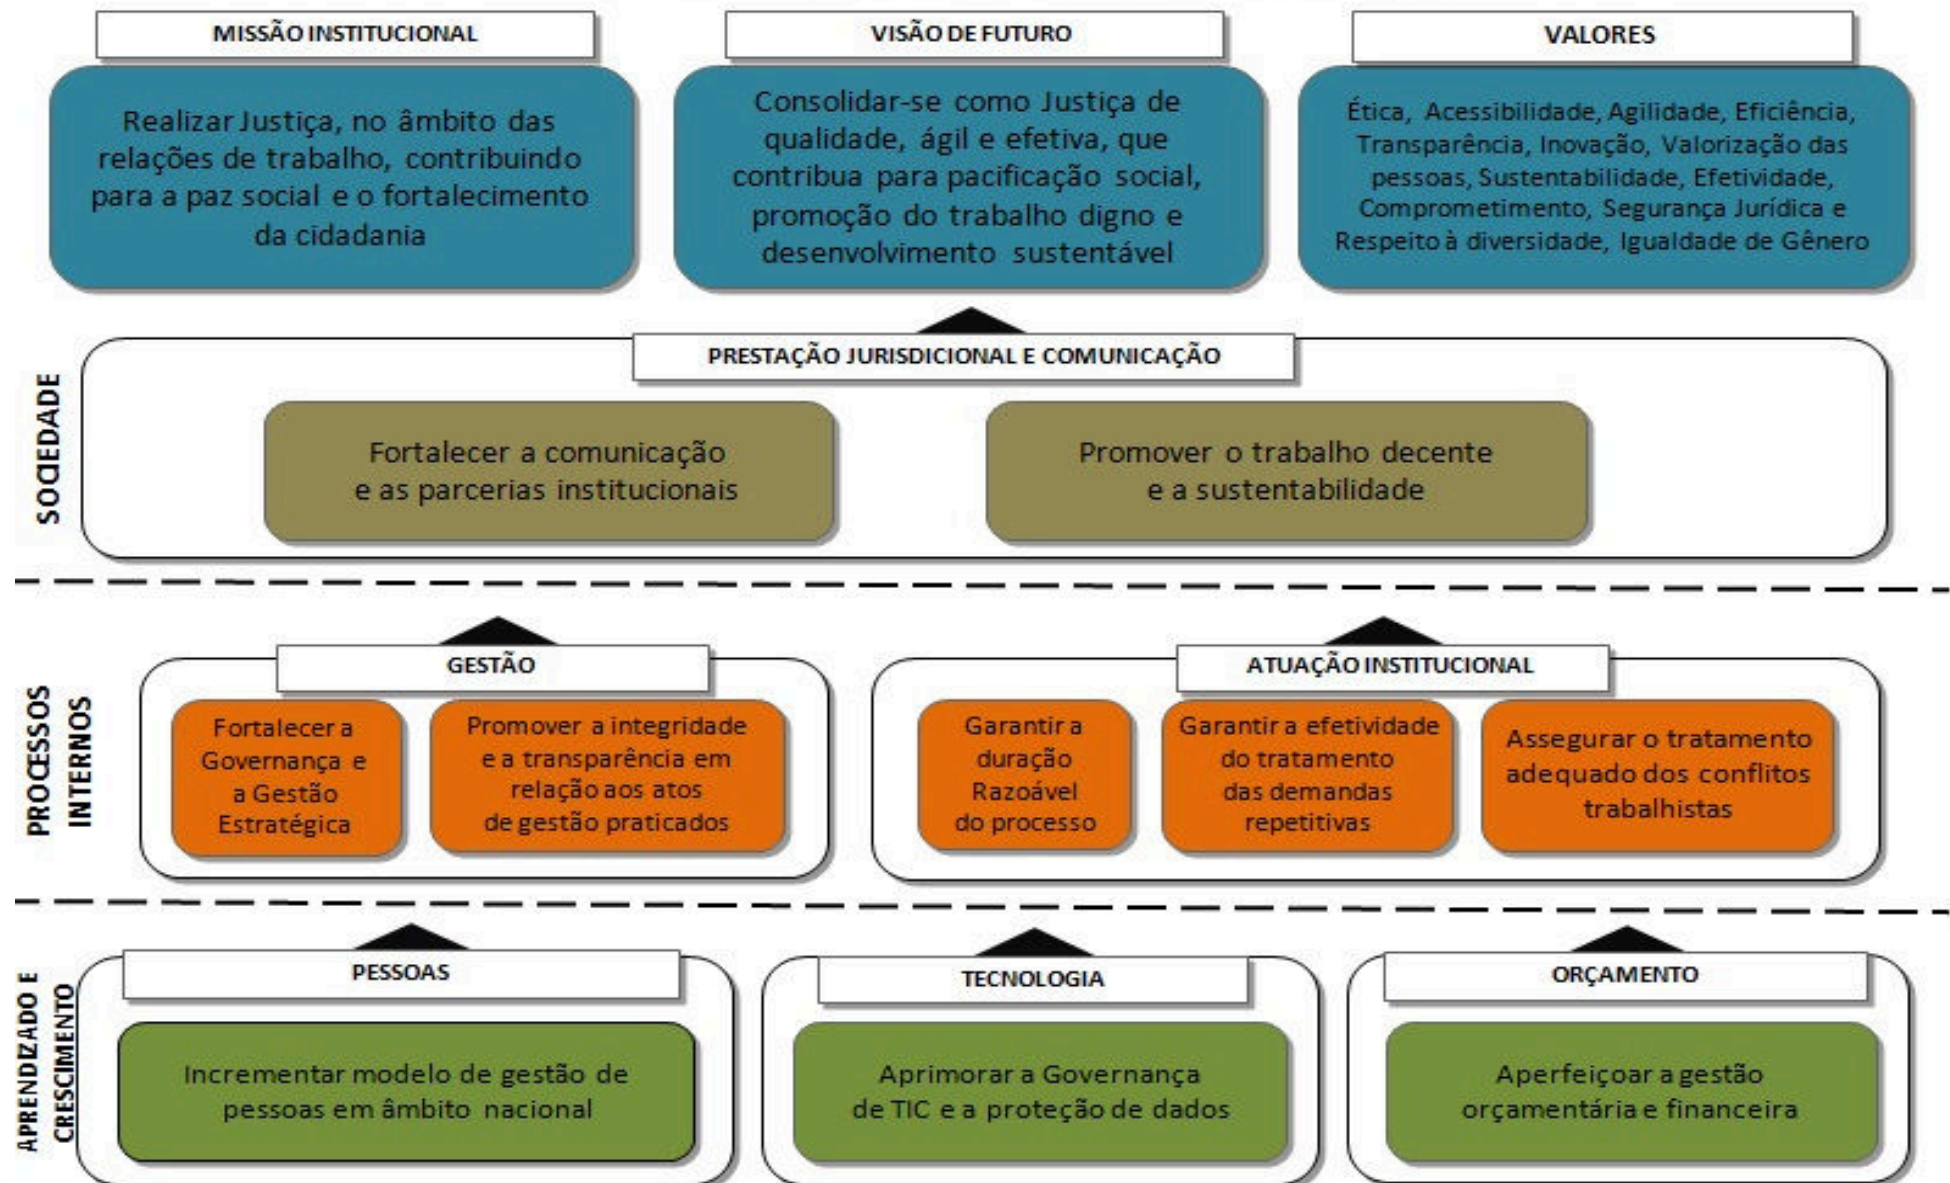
MISSÃO INSTITUCIONAL

Realizar Justiça, no âmbito das relações de trabalho, contribuindo para a paz social e o fortalecimento da cidadania

VISÃO DE FUTURO

Consolidar-se como Justiça de qualidade, ágil e efetiva, que contribua para pacificação social, promoção do trabalho digno e desenvolvimento sustentável

VALORES

Ética, Acessibilidade, Agilidade, Eficiência, Transparência, Inovação, Valorização das pessoas, Sustentabilidade, Efetividade, Comprometimento, Segurança Jurídica e Respeito à diversidade, Igualdade de Gênero

SOCIEDADE

PRESTAÇÃO JURISDICIONAL E COMUNICAÇÃO

Fortalecer a comunicação e as parcerias institucionais

Promover o trabalho decente e a sustentabilidade

PROCESSOS INTERNOS

GESTÃO

Fortalecer a Governança e a Gestão Estratégica

Promover a integridade e a transparência em relação aos atos de gestão praticados

ATUAÇÃO INSTITUCIONAL

Garantir a duração Razoável do processo

Garantir a efetividade do tratamento das demandas repetitivas

Assegurar o tratamento adequado dos conflitos trabalhistas

APRENDIZADO E CRESCIMENTO

PESSOAS

Incrementar modelo de gestão de pessoas em âmbito nacional

TECNOLOGIA

Aprimorar a Governança de TIC e a proteção de dados

ORÇAMENTO

Aperfeiçoar a gestão orçamentária e financeira